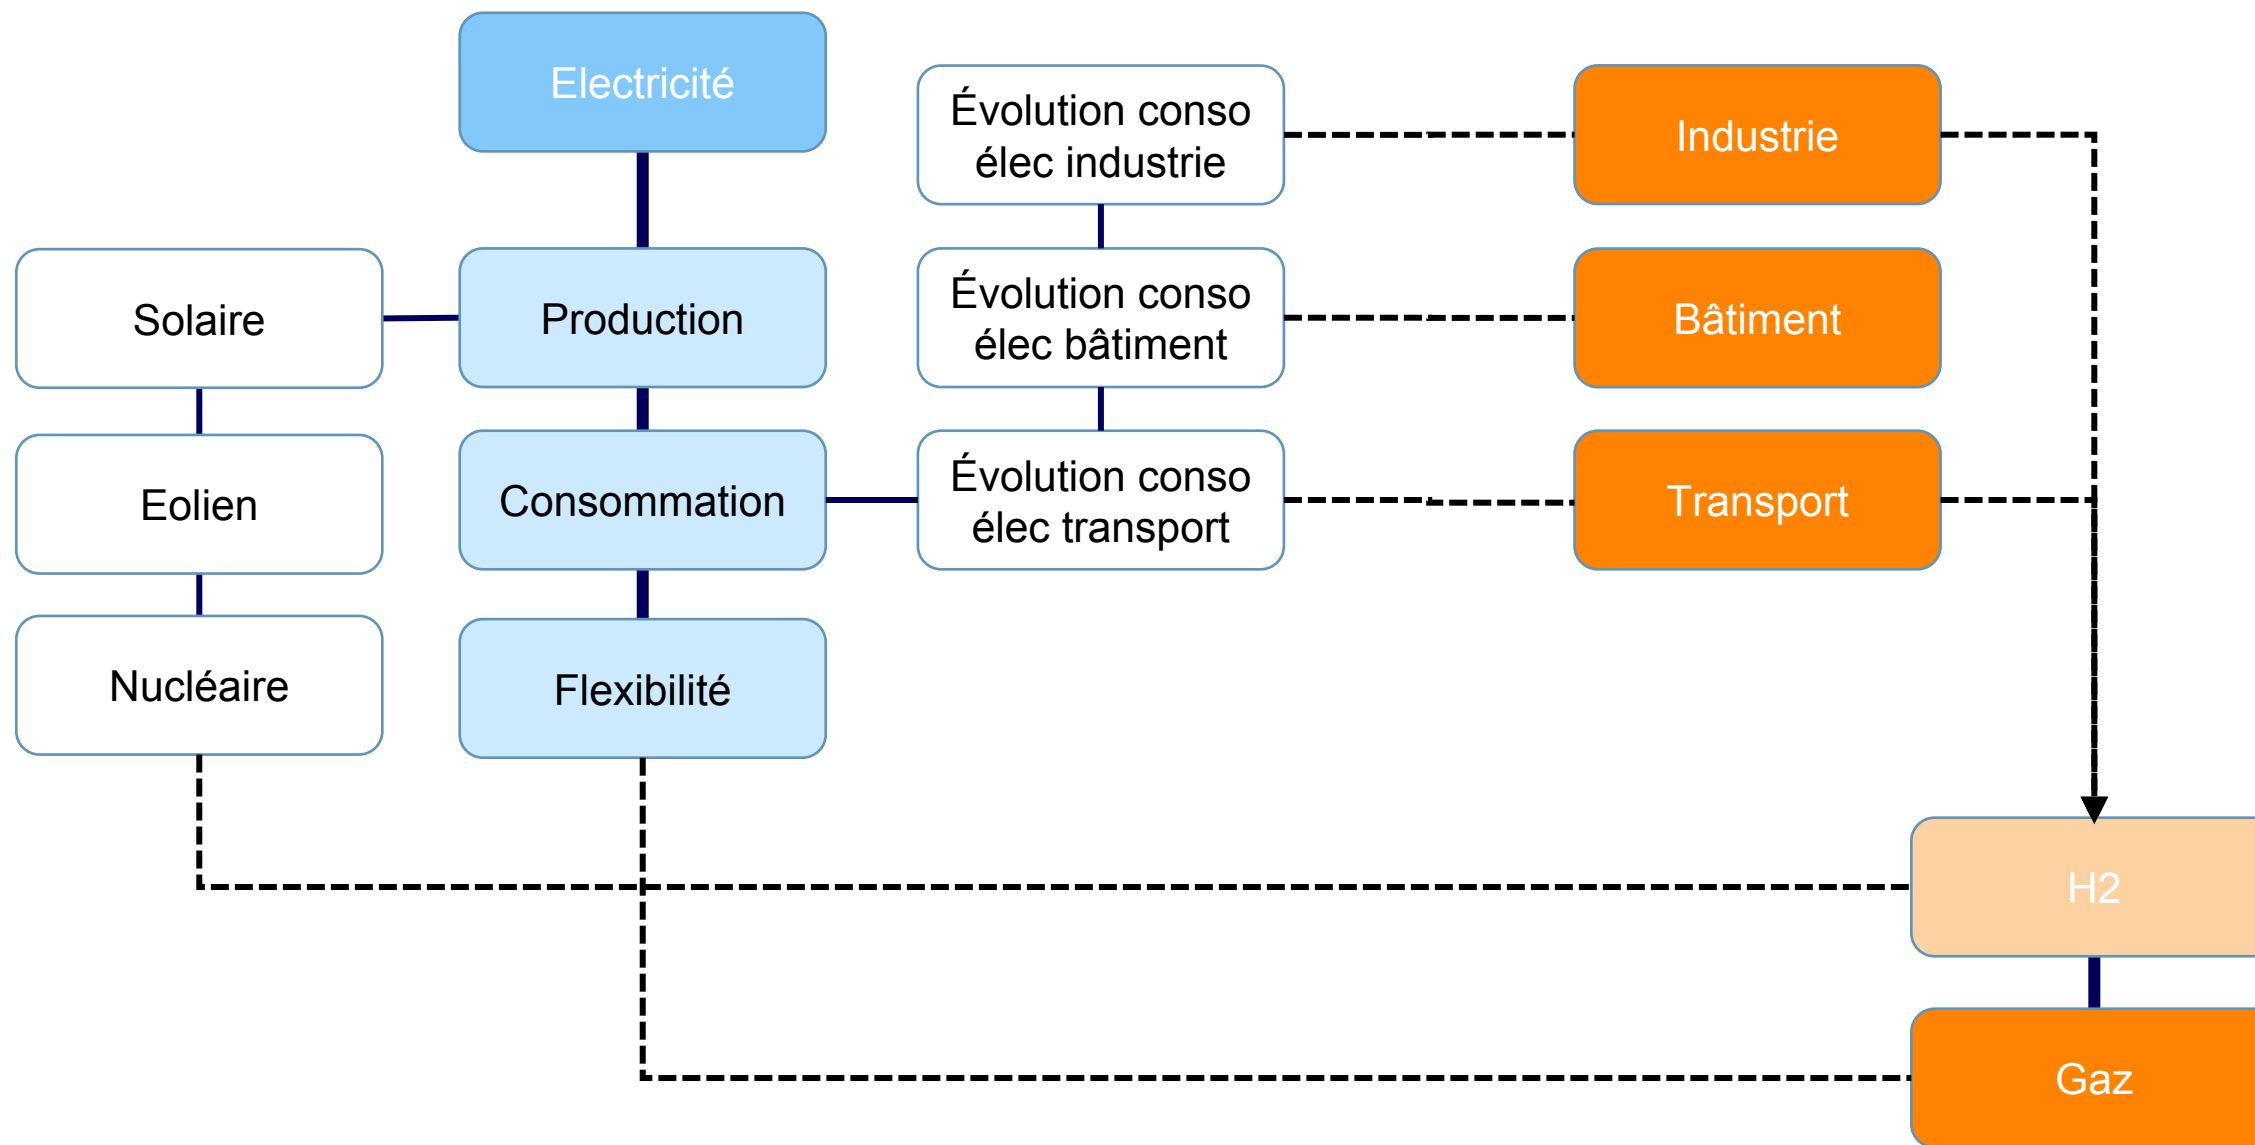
Electricité

Solaire

Production

Eolien

Consommation

Nucléaire

Flexibilité

Évolution conso élec industrie

Évolution conso élec bâtiment

Évolution conso élec transport

Industrie

Bâtiment

Transport

H2

Gaz